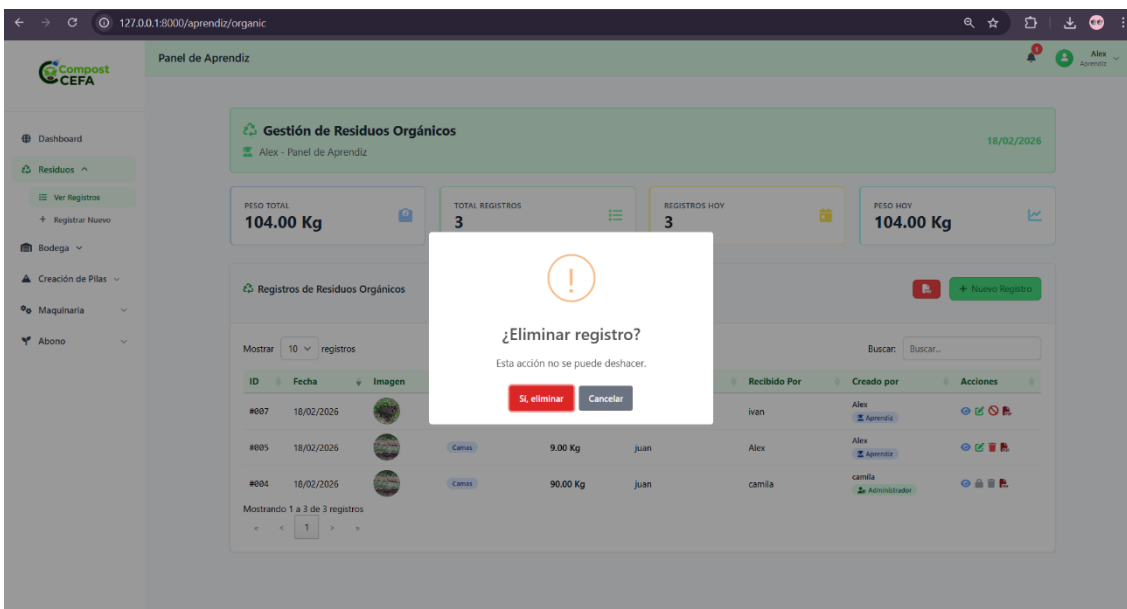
127.0.0.1:8000/aprendiz/organic

Compost CEFA

Panel de Aprendiz

Alex
Aprendiz

Dashboard
Residuos
Ver Registros
+ Registrar Nuevo
Bodega
Creación de Pilas
Maquinaria
Abono

Gestión de Residuos Orgánicos
Alex - Panel de Aprendiz
18/02/2026

PESO TOTAL
104.00 Kg

TOTAL REGISTROS
3

REGISTROS HOY
3

PESO HOY
104.00 Kg

Registros de Residuos Orgánicos

+ Nuevo Registro

Mostrar 10 registros

Buscar: Buscar...

| ID | Fecha | Imagen | | | | Recibido Por | Creado por | Acciones |
|---|---|---|---|---|---|---|---|---|
| #007 | 18/02/2026 | | | | | ivan | Alex Aprendiz | |
| #005 | 18/02/2026 | | Camas | 9.00 Kg | juan | Alex | Alex Aprendiz | |
| #004 | 18/02/2026 | | Camas | 90.00 Kg | juan | camila | camila Administrador | |

Mostrando 1 a 3 de 3 registros

« ‹ 1 › »

!

¿Eliminar registro?

Esta acción no se puede deshacer.

Sí, eliminar
Cancelar